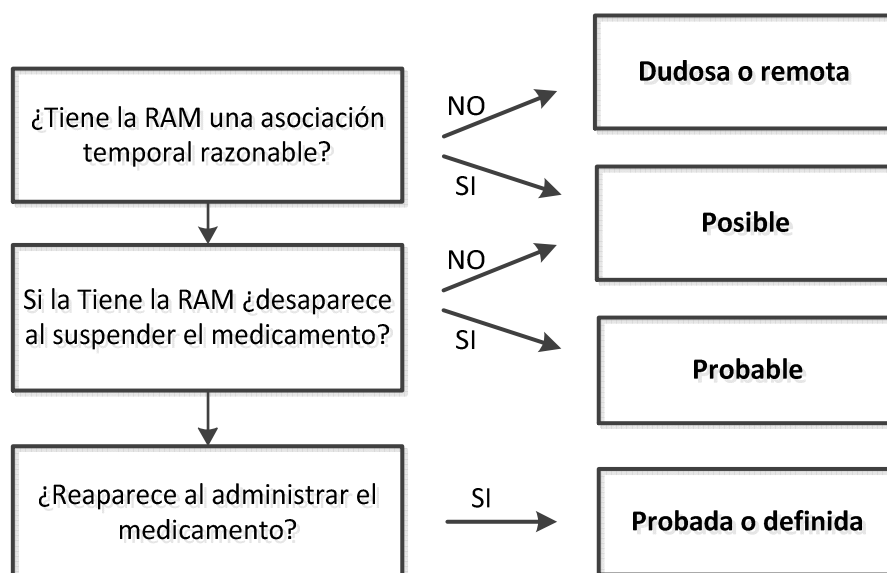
¿Tiene la RAM una asociación temporal razonable?

NO

Dudosa o remota

SI

Posible

Si la Tiene la RAM ¿desaparece al suspender el medicamento?

NO

SI

Probable

¿Reaparece al administrar el medicamento?

SI

Probada o definida